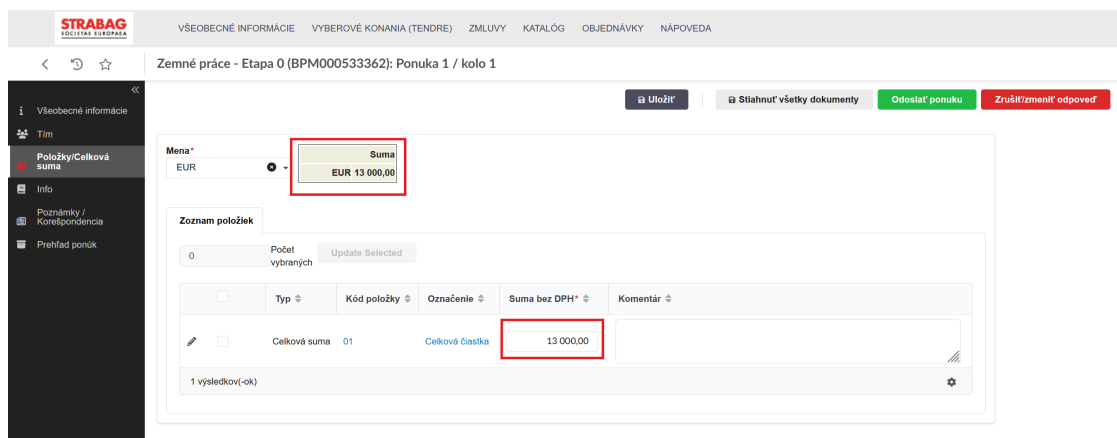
STRABAG
SOCIETAS EUROPAEA

VŠEOBECNÉ INFORMÁCIE VYBEROVÉ KONANIA (TENDRE) ZMLUVY KATALÓG OBJEDNÁVKY NÁPOVEDA

Zemné práce - Etapa 0 (BPM000533362): Ponuka 1 / kolo 1

Všeobecné informácie
Tím
Položky/Celková suma
Info
Poznámky / Korešpondencia
Prehľad ponúk

Uložiť
Stiahnuť všetky dokumenty
Odoslať ponuku
Zrušiť/zmeniť odpoveď

Mena*
EUR

| Suma |
|---|
| EUR 13 000,00 |

Zoznam položiek

0 Počet vybraných Update Selected

| | Typ | Kód položky | Označenie | Suma bez DPH* | Komentár |
|---|---|---|---|---|---|
| | Celková suma | 01 | Celková čiastka | 13 000,00 | |

1 výsledkov(-ok)